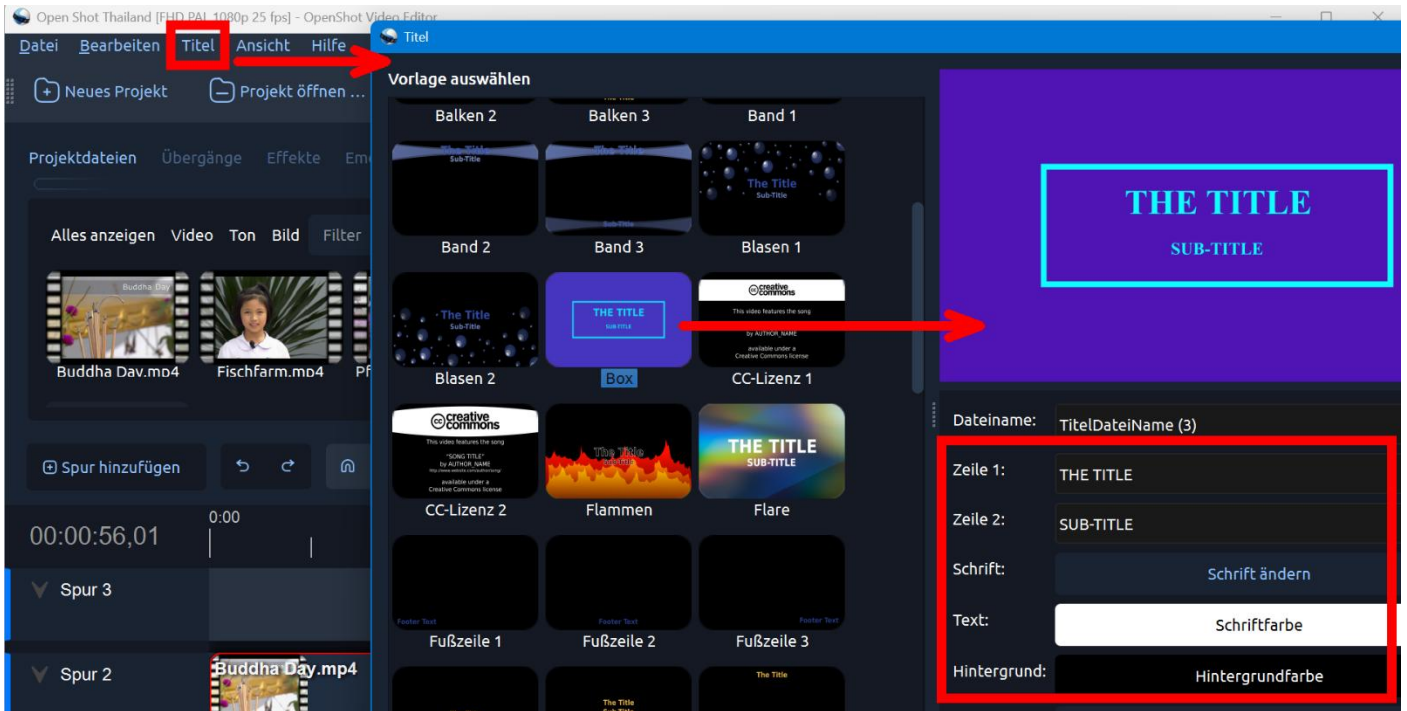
Open Shot Thailand [FHD PAL 1080p 25 fps] - OpenShot Video Editor

Datei Bearbeiten Titel Ansicht Hilfe

Neues Projekt Projekt öffnen ...

Projektdateien Übergänge Effekte Em

Alles anzeigen Video Ton Bild Filter

Buddha Day

Buddha Day.mp4 Fischfarm.mp4 Pf

Spur hinzufügen

00:00:56,01

0:00

Spur 3

Spur 2

Buddha Day.mp4

Titel

Vorlage auswählen

Balken 2 Balken 3 Band 1

The Title Sub-Title

The Title

Sub-Title

The Title Sub-Title

Band 2 Band 3 Blasen 1

The Title Sub-Title

THE TITLE SUB-TITLE

creative commons

This video features the song

by AUTHOR_NAME

available under a Creative Commons license

Blasen 2 Box CC-Lizenz 1

creative commons

This videos features the song

"SONG TITLE"

by AUTHOR_NAME

available under a Creative Commons license

The Title

THE TITLE SUB-TITLE

CC-Lizenz 2 Flammen Flare

Footer Text

Footer Text

Footer Text

Fußzeile 1 Fußzeile 2 Fußzeile 3

The Title

The Title

THE TITLE

SUB-TITLE

Dateiname: TitelDateiName (3)

Zeile 1: THE TITLE

Zeile 2: SUB-TITLE

Schrift: Schrift ändern

Text: Schriftfarbe

Hintergrund: Hintergrundfarbe